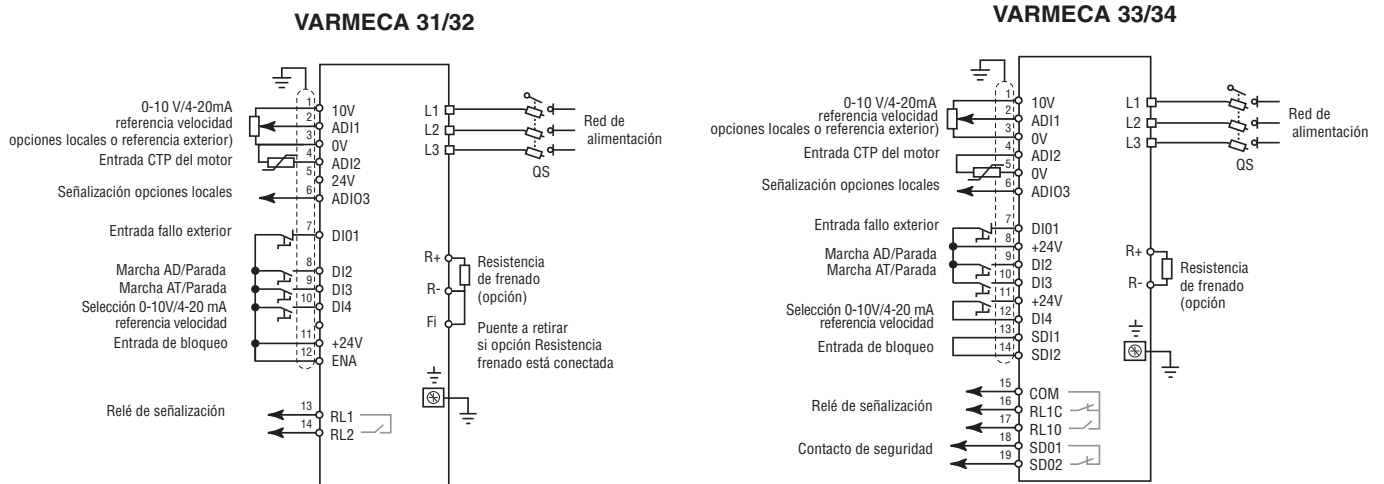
VARMECA 31/32

0-10 V/4-20mA referencia velocidad opciones locales o referencia exterior)
Entrada CTP del motor
Señalización opciones locales
Entrada fallo exterior
Marcha AD/Parada
Marcha AT/Parada
Selección 0-10V/4-20 mA referencia velocidad
Entrada de bloqueo
Relé de señalización

1
2 10V
ADI1
3 0V
4 ADI2
5 24V
6 ADIO3
7 DI01
8 DI2
9 DI3
10 DI4
11 +24V
12 ENA
13 RL1
14 RL2

L1
L2
L3
QS
Red de alimentación

R+
R-
Fi
Resistencia de frenado (opción)
Puente a retirar si opción Resistencia frenado está conectada

VARMECA 33/34

0-10 V/4-20mA referencia velocidad opciones locales o referencia exterior)
Entrada CTP del motor
Señalización opciones locales
Entrada fallo exterior
Marcha AD/Parada
Marcha AT/Parada
Selección 0-10V/4-20 mA referencia velocidad
Entrada de bloqueo
Relé de señalización
Contacto de seguridad

1
2 10V
ADI1
3 0V
4 ADI2
5 0V
6 ADIO3
7 DI01
8 +24V
9 DI2
10 DI3
11 +24V
12 DI4
13 SDI1
14 SDI2
15 COM
16 RL1C
17 RL10
18 SD01
19 SD02

L1
L2
L3
QS
Red de alimentación

R+
R-
Resistencia de frenado (opción